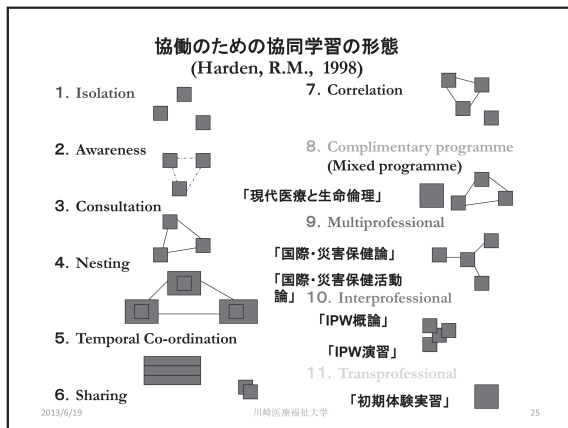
協働のための協同学習の形態
(Harden, R.M., 1998)

1. Isolation

2. Awareness

3. Consultation

4. Nesting

5. Temporal Co-ordination

6. Sharing

7. Correlation

8. Complimentary programme
(Mixed programme)

「現代医療と生命倫理」

9. Multiprofessional

「国際・災害保健論」

「国際・災害保健活動論」 10. Interprofessional

「IPW概論」

「IPW演習」

11. Transprofessional

「初期体験実習」

2013/6/19 川崎医療福祉大学 25